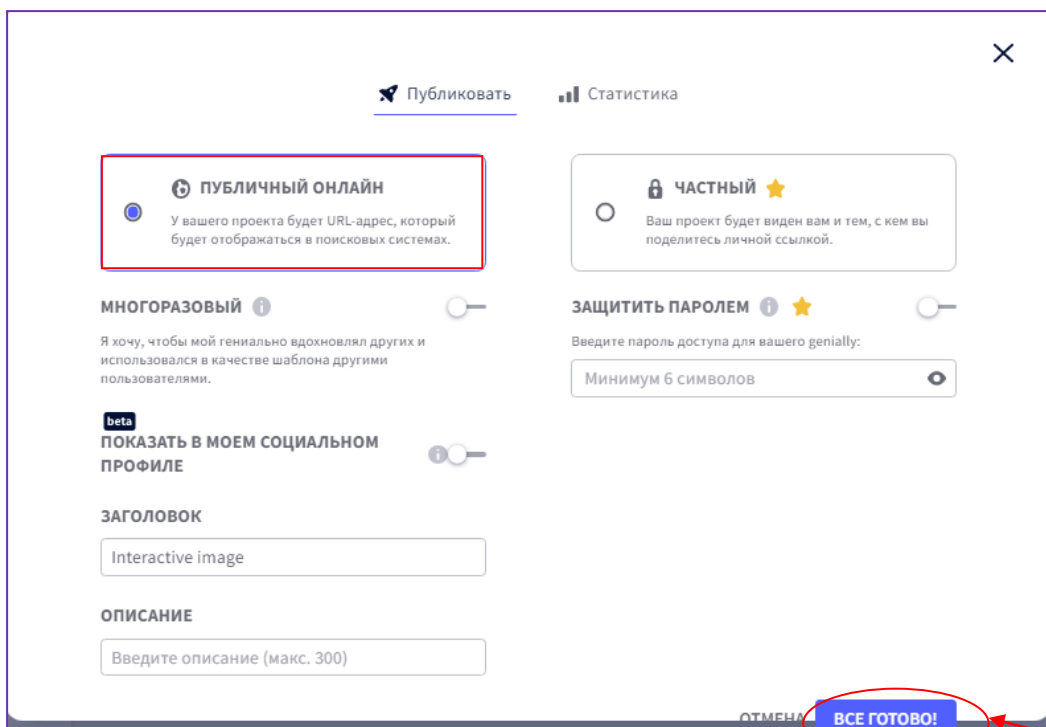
Публиковать Статистика

ПУБЛИЧНЫЙ ОНЛАЙН
У вашего проекта будет URL-адрес, который будет отображаться в поисковых системах.

ЧАСТНЫЙ
Ваш проект будет виден вам и тем, с кем вы поделитесь личной ссылкой.

МНОГОРАЗОВЫЙ
Я хочу, чтобы мой гениально вдохновлял других и использовался в качестве шаблона другими пользователями.

ЗАЩИТИТЬ ПАРОЛЕМ
Введите пароль доступа для вашего genially:
Минимум 6 символов

beta
ПОКАЗАТЬ В МОЕМ СОЦИАЛЬНОМ ПРОФИЛЕ

ЗАГОЛОВОК
Interactive image

ОПИСАНИЕ
Введите описание (макс. 300)

ОТМЕНА ВСЕ ГОТОВО!